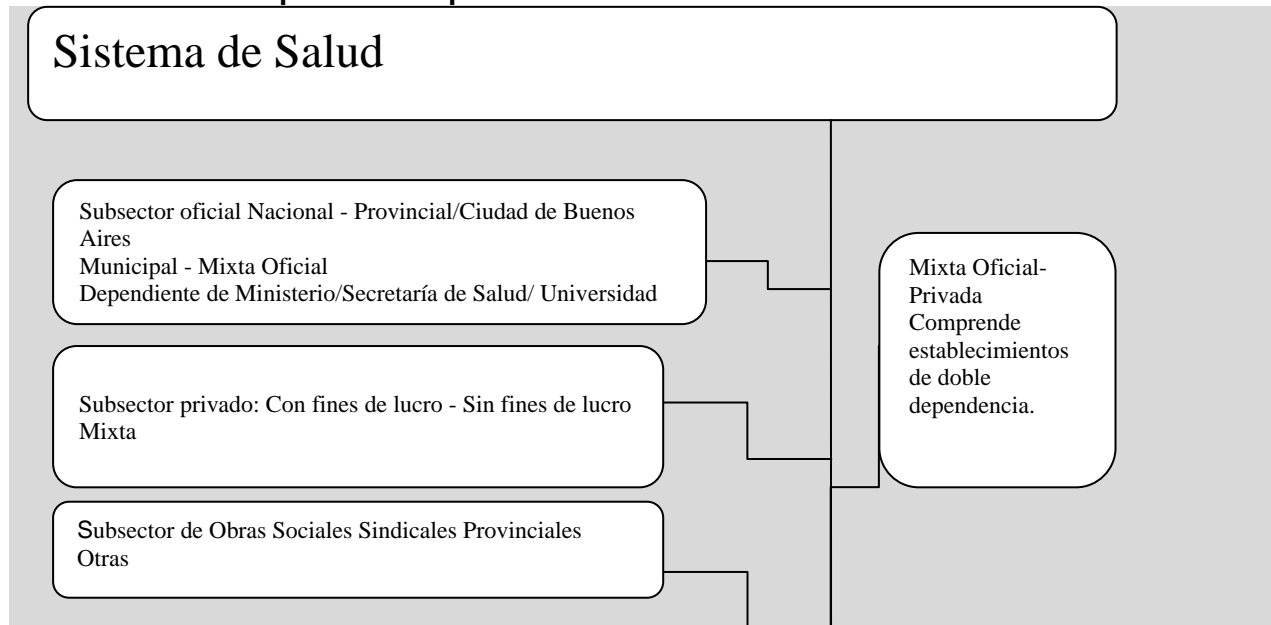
Sistema de Salud

Subsector oficial Nacional - Provincial/Ciudad de Buenos Aires
Municipal - Mixta Oficial
Dependiente de Ministerio/Secretaría de Salud/ Universidad

Subsector privado: Con fines de lucro - Sin fines de lucro
Mixta

Subsector de Obras Sociales Sindicales Provinciales
Otras

Mixta Oficial-Privada
Comprende establecimientos de doble dependencia.